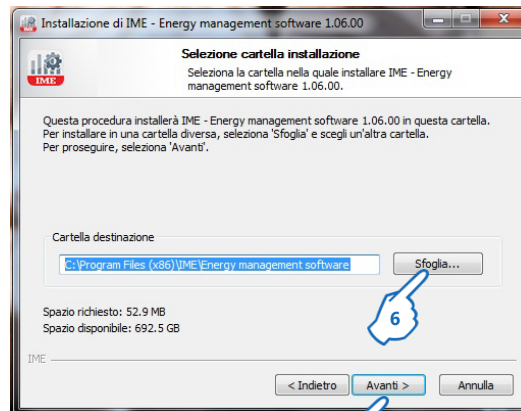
Installazione di IME - Energy management software 1.06.00

IME

Selezione cartella installazione

Seleziona la cartella nella quale installare IME - Energy management software 1.06.00.

Questa procedura installerà IME - Energy management software 1.06.00 in questa cartella.
Per installare in una cartella diversa, seleziona 'Sfoglia' e scegli un'altra cartella.
Per proseguire, seleziona 'Avanti'.

Cartella destinazione

C:\Program Files (x86)\IME\Energy management software

Sfoglia...

6

Spazio richiesto: 52.9 MB
Spazio disponibile: 692.5 GB

IME

< Indietro

Avanti >

Annulla